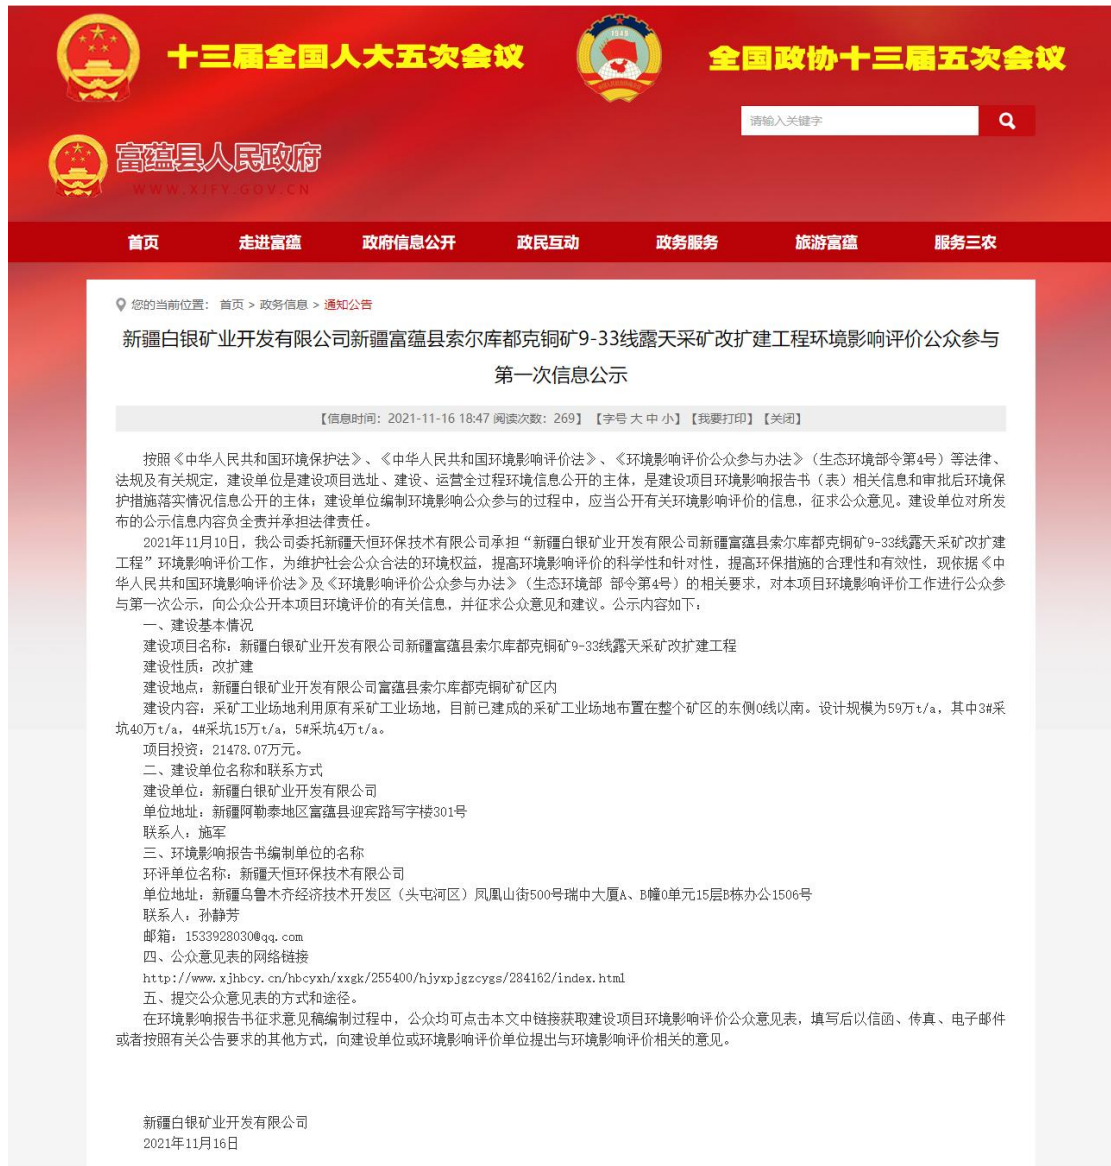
十三届全国人大五次会议

1949

全国政协十三届五次会议

请输入关键字

富蕴县人民政府
WWW.XJFY.GOV.CN

首页 走进富蕴 政府信息公开 政民互动 政务服务 旅游富蕴 服务三农

您的当前位置： 首页 > 政务信息 > 通知公告

新疆白银矿业开发有限公司新疆富蕴县索尔库都克铜矿9-33线露天采矿改扩建工程环境影响评价公众参与第一次信息公示

【信息时间：2021-11-16 18:47 阅读次数：269】【字号 大 中 小】【我要打印】【关闭】

按照《中华人民共和国环境保护法》、《中华人民共和国环境影响评价法》、《环境影响评价公众参与办法》（生态环境部令第4号）等法律、法规及有关规定，建设单位是建设项目选址、建设、运营全过程环境信息公开的主体，是建设项目环境影响报告书（表）相关信息和审批后环境保护措施落实情况信息公开的主体；建设单位编制环境影响公众参与的过程中，应当公开有关环境影响评价的信息，征求公众意见。建设单位对所发布的公示信息内容负全责并承担法律责任。

2021年11月10日，我公司委托新疆天恒环保技术有限公司承担“新疆白银矿业开发有限公司新疆富蕴县索尔库都克铜矿9-33线露天采矿改扩建工程”环境影响评价工作，为维护社会公众合法的环境权益，提高环境影响评价的科学性和针对性，提高环保措施的合理性和有效性，现依据《中华人民共和国环境影响评价法》及《环境影响评价公众参与办法》（生态环境部 部令第4号）的相关要求，对本项目环境影响评价工作进行公众参与第一次公示，向公众公开本项目环境评价的有关信息，并征求公众意见和建议。公示内容如下：

一、建设基本情况

建设项目名称：新疆白银矿业开发有限公司新疆富蕴县索尔库都克铜矿9-33线露天采矿改扩建工程

建设性质：改扩建

建设地点：新疆白银矿业开发有限公司富蕴县索尔库都克铜矿矿区内

建设内容：采矿工业场地利用原有采矿工业场地，目前已建成的采矿工业场地布置在整个矿区的东侧0线以南。设计规模为59万t/a，其中3#采坑40万t/a，4#采坑15万t/a，5#采坑4万t/a。

项目投资：21478.07万元。

二、建设单位名称和联系方式

建设单位：新疆白银矿业开发有限公司

单位地址：新疆阿勒泰地区富蕴县迎宾路写字楼301号

联系人：施军

三、环境影响报告书编制单位的名称

环评单位名称：新疆天恒环保技术有限公司

单位地址：新疆乌鲁木齐经济技术开发区（头屯河区）凤凰山街500号瑞中大厦A、B幢0单元15层B栋办公1506号

联系人：孙静芳

邮箱：1533928030@qq.com

四、公众意见表的网络链接

http://www.xjhbcy.cn/hbcyxh/xxgk/255400/hjyxpjgzcygs/284162/index.html

五、提交公众意见表的方式和途径。

在环境影响报告书征求意见稿编制过程中，公众均可点击本文中链接获取建设项目环境影响评价公众意见表，填写后以信函、传真、电子邮件或者按照有关公告要求的其他方式，向建设单位或环境影响评价单位提出与环境影响评价相关的意见。

新疆白银矿业开发有限公司
2021年11月16日